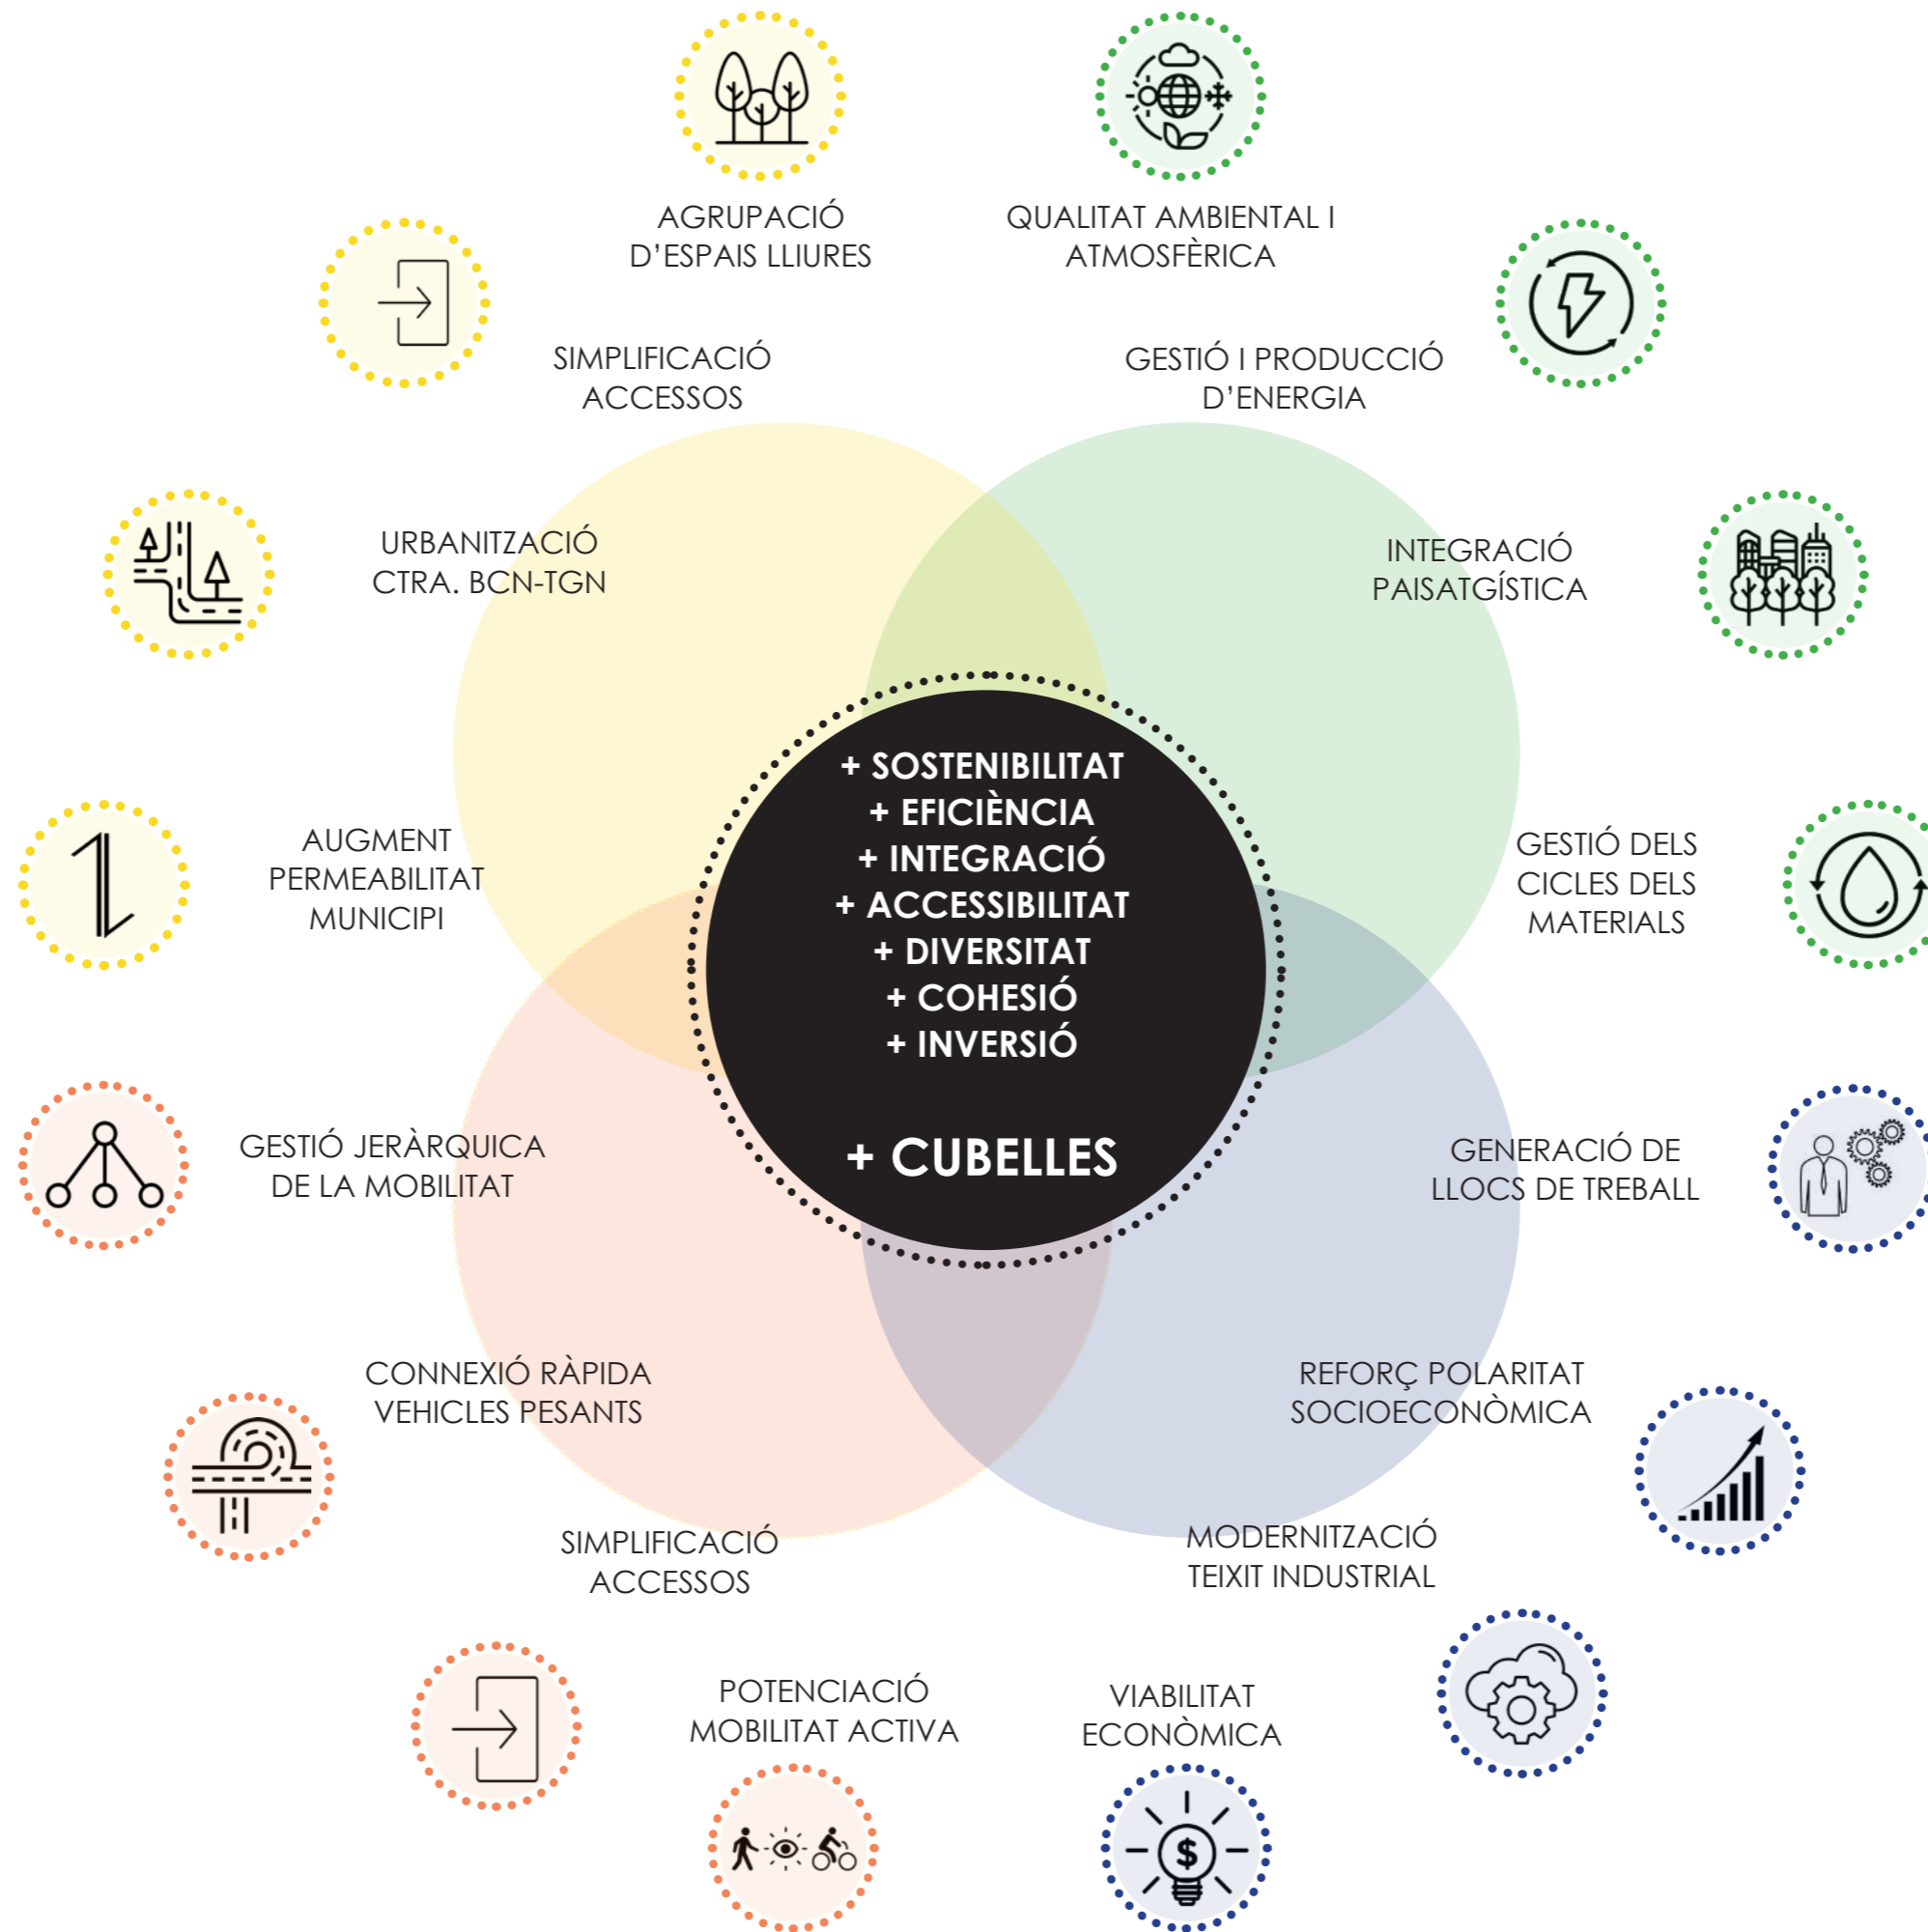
AGRUPACIÓ D'ESPAIS LLIURES

QUALITAT AMBIENTAL I ATMOSFÈRICA

SIMPLIFICACIÓ ACCESSOS

GESTIÓ I PRODUCCIÓ D'ENERGIA

URBANITZACIÓ CTRA. BCN-TGN

INTEGRACIÓ PAISATGÍSTICA

AUGMENT PERMEABILITAT MUNICIPI

GESTIÓ DELS CICLES DELS MATERIALS

+ SOSTENIBILITAT
+ EFICIÈNCIA
+ INTEGRACIÓ
+ ACCESSIBILITAT
+ DIVERSITAT
+ COHESIÓ
+ INVERSIÓ

+ CUBELLES

GESTIÓ JERÀRQUICA DE LA MOBILITAT

GENERACIÓ DE LLOCS DE TREBALL

CONNEXIÓ RÀPIDA VEHICLES PESANTS

REFORÇ POLARITAT SOCIOECONÒMICA

SIMPLIFICACIÓ ACCESSOS

MODERNITZACIÓ TEIXIT INDUSTRIAL

POTENCIACIÓ MOBILITAT ACTIVA

VIABILITAT ECONÒMICA

$